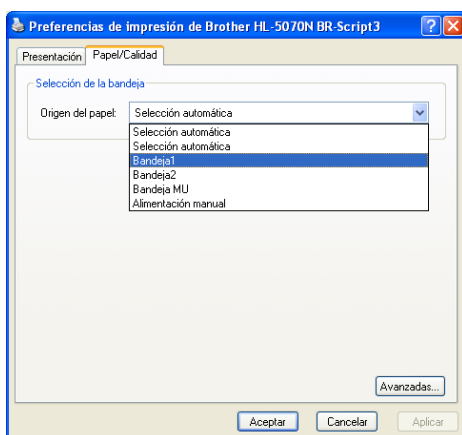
Preferencias de impresión de Brother HL-5070N BR-Script3

Presentación | Papel/Calidad

Selección de la bandeja

Origen del papel: Selección automática

Selección automática
Selección automática
Bandeja1
Bandeja2
Bandeja MU
Alimentación manual

Avanzadas...

Aceptar | Cancelar | Aplicar